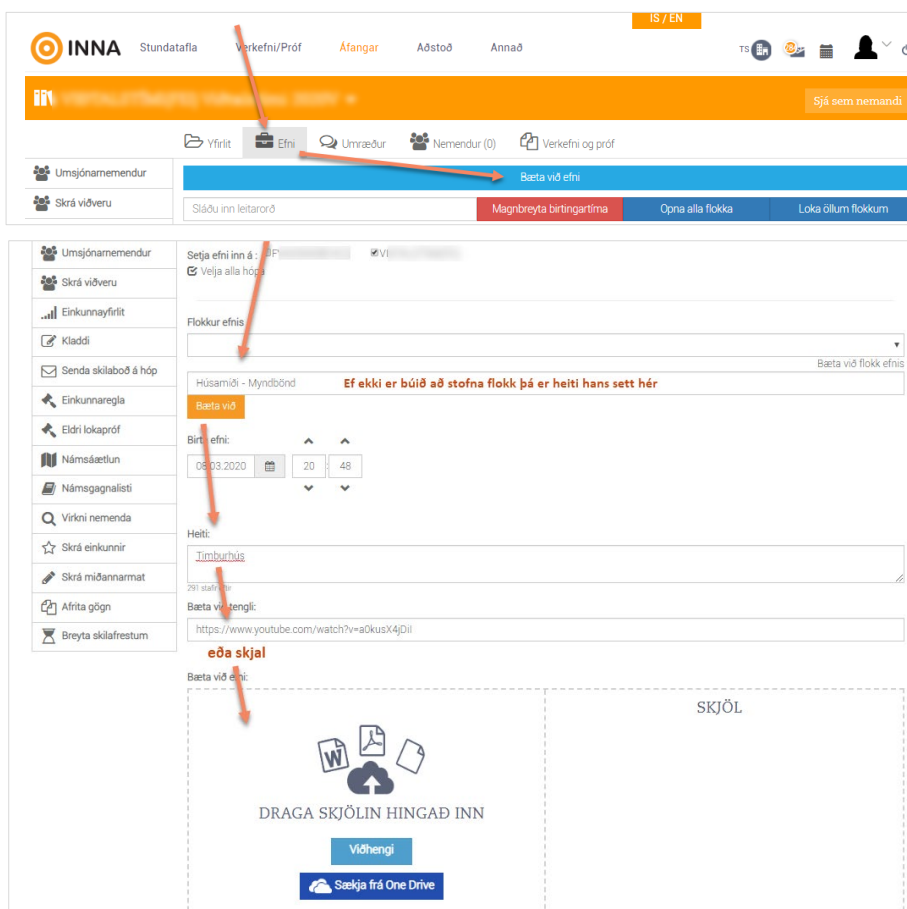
IS / EN

INNA Stundatafla Verkefni/Próf Áfangar Aðstoð Annað

TS

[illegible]

Sjá sem nemandi

Yfirlit Efni Umræður Nemendur (0) Verkefni og próf

Umsjónarnemendur

Skrá viðveru

Bæta við efni

Sláðu inn leitarorð

Magnbreyta birtingartíma Opna alla flokka Loka öllum flokkum

Umsjónarnemendur
Skrá viðveru
Einkunnayfirlit
Kladdi
Senda skilaboð á hóp
Einkunnaregla
Eldri lokapróf
Námsáætlun
Námsgagnalisti
Virkni nemenda
Skrá einkunnir
Skrá miðannarmat
Afrita gögn
Breyta skilafrestum

Setja efni inn á : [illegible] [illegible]
Velja alla hópa

Flokkur efnis

Bæta við flokk efnis

Húsamiði - Myndbönd

Ef ekki er búið að stofna flokk þá er heiti hans sett hér

Bæta við

Birta efni:

08.03.2020 20 : 48

Heiti:

Timburhús

291 stafir eftir

Bæta við tengli:

https://www.youtube.com/watch?v=a0kusX4jDiI

eða skjal

Bæta við efni:

DRAGA SKJÖLIN HINGAÐ INN

Viðhengi

Sækja frá One Drive

SKJÖL